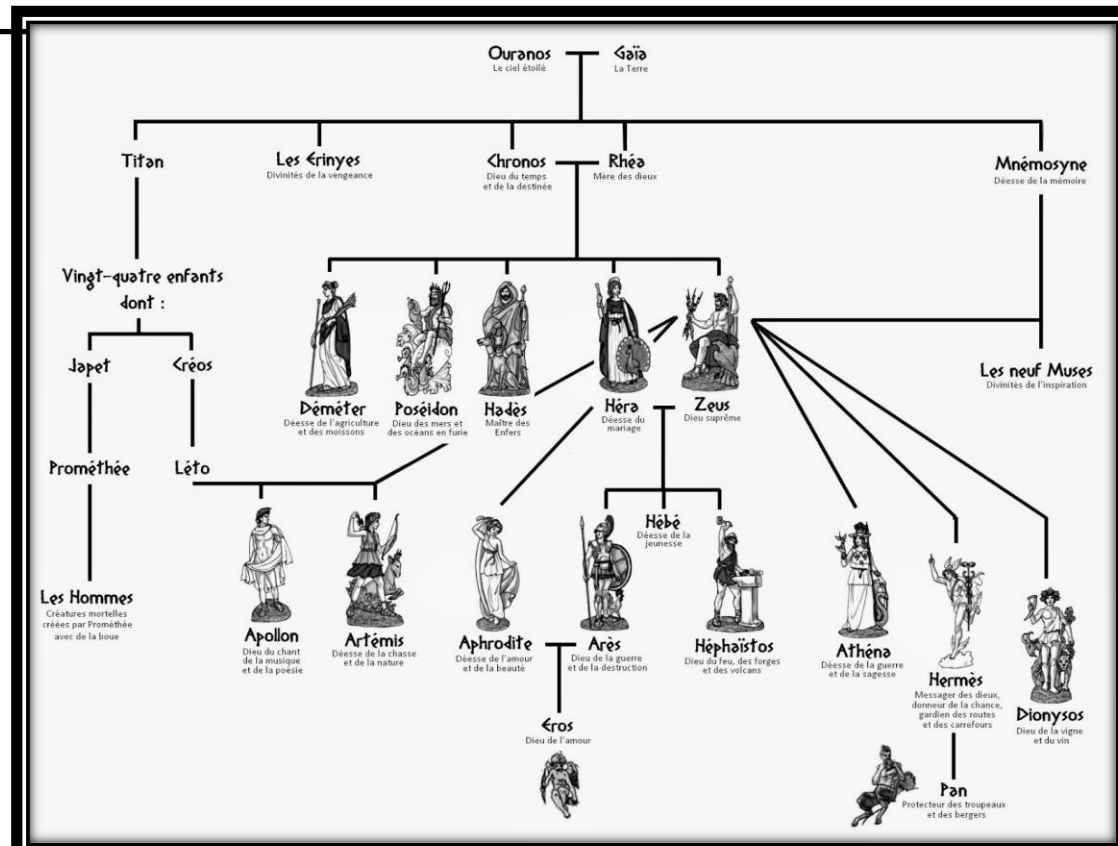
Ouranos
Le ciel étoilé

Gaïa
La Terre

Titan

Les Érinyes
Divinités de la vengeance

Chronos
Dieu du temps et de la destinée

Rhéa
Mère des dieux

Mnémosyne
Déesse de la mémoire

Vingt-quatre enfants dont :

Japet

Créos

Déméter
Déesse de l'agriculture et des moissons

Poséidon
Dieu des mers et des océans en furie

Hadès
Maître des Enfers

Héra
Déesse du mariage

Zeus
Dieu suprême

Les neuf Muses
Divinités de l'inspiration

Prométhée

Léto

Hébé
Déesse de la jeunesse

Les Hommes
Créatures mortelles créées par Prométhée avec de la boue

Apollon
Dieu du chant de la musique et de la poésie

Artémis
Déesse de la chasse et de la nature

Aphrodite
Déesse de l'amour et de la beauté

Arès
Dieu de la guerre et de la destruction

Héphaïstos
Dieu du feu, des forges et des volcans

Athéna
Déesse de la guerre et de la sagesse

Hermès
Messager des dieux, donneur de la chance, gardien des routes et des carrefours

Dionysos
Dieu de la vigne et du vin

Éros
Dieu de l'amour

Pan
Protecteur des troupeaux et des bergers